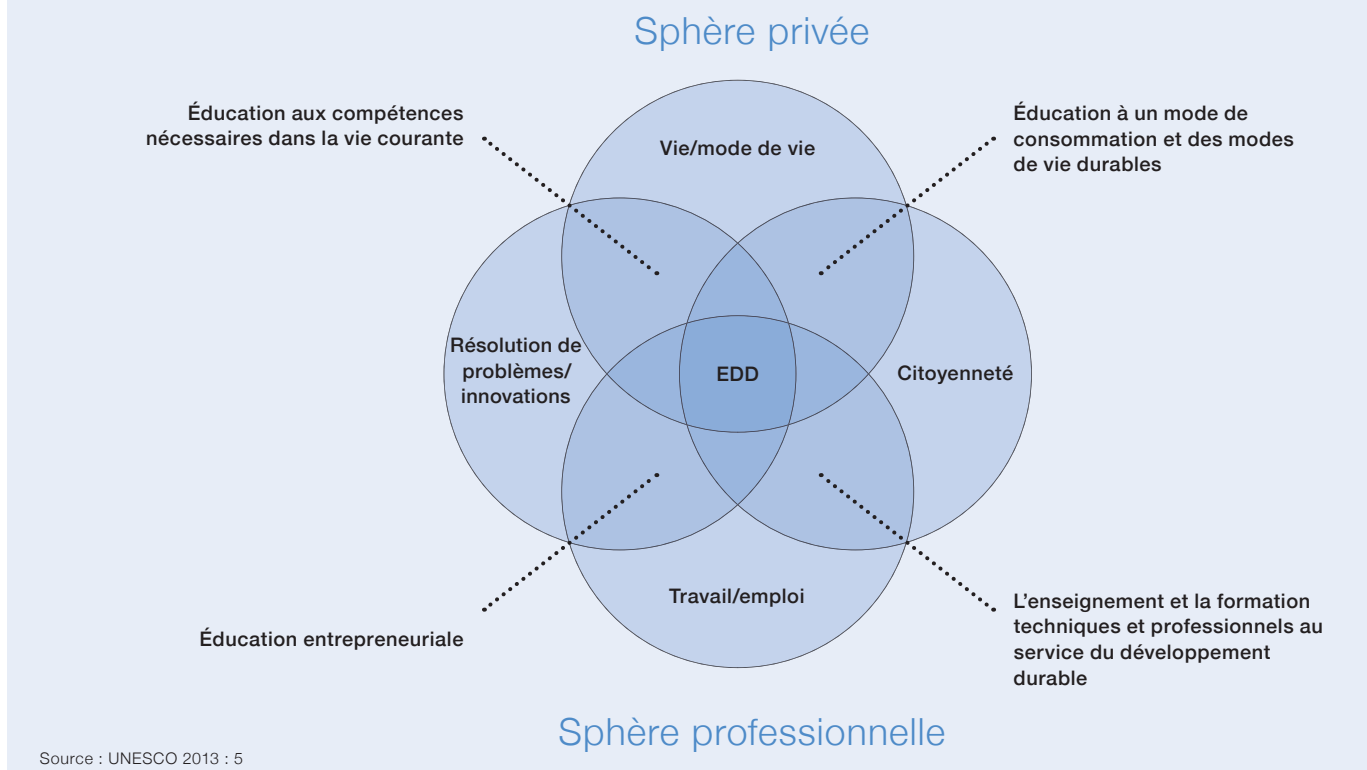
Sphère privée

Éducation aux compétences nécessaires dans la vie courante

Vie/mode de vie

Éducation à un mode de consommation et des modes de vie durables

Résolution de problèmes/ innovations

EDD

Citoyenneté

Travail/emploi

Éducation entrepreneuriale

L'enseignement et la formation techniques et professionnels au service du développement durable

Sphère professionnelle

Source : UNESCO 2013 : 5